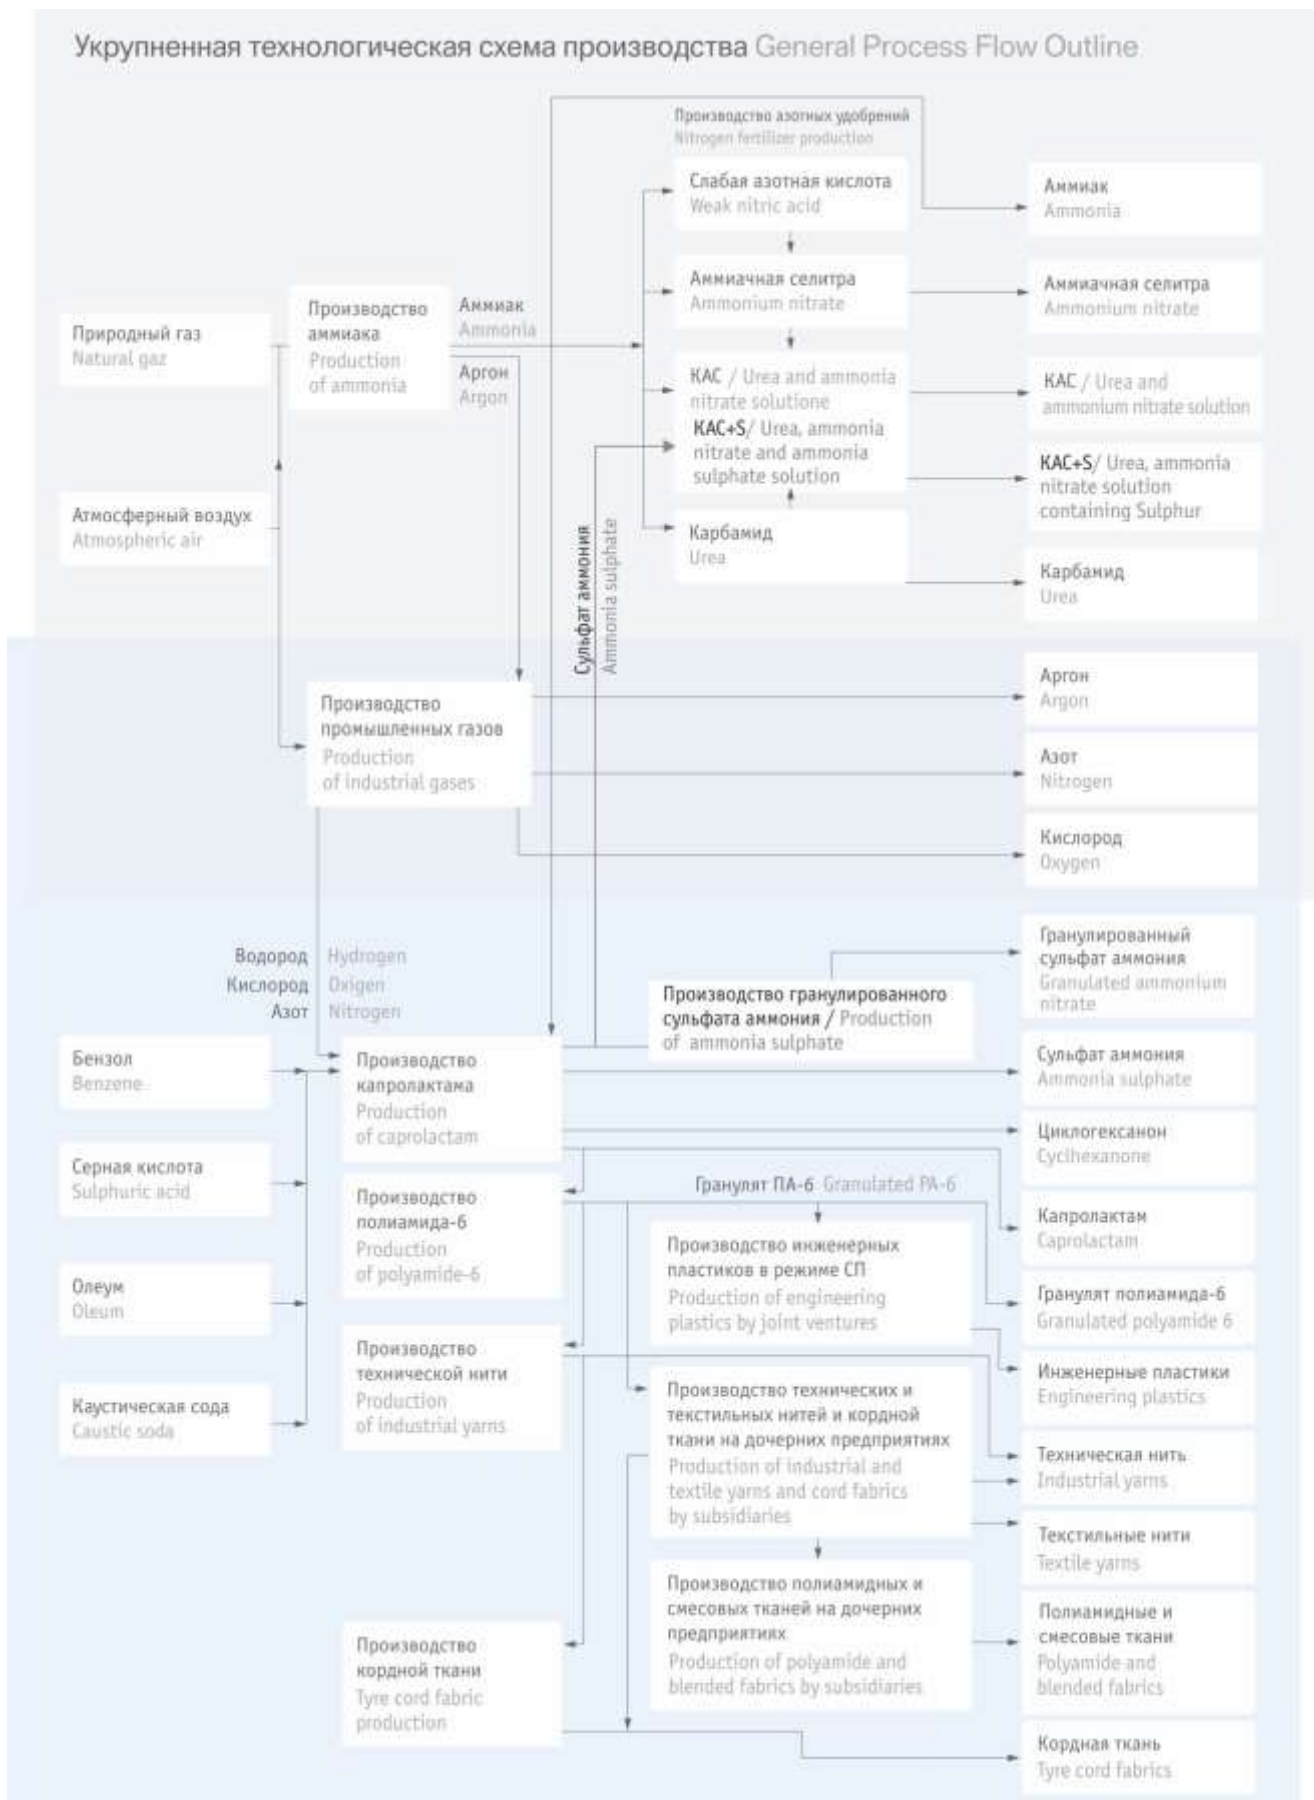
Укрупненная технологическая схема производства General Process Flow Outline

Природный газ
Natural gaz

Атмосферный воздух
Atmospheric air

Производство аммиака
Production of ammonia

Аммиак
Ammonia

Аргон
Argon

Производство азотных удобрений
Nitrogen fertilizer production

Слабая азотная кислота
Weak nitric acid

Аммиачная селитра
Ammonium nitrate

КАС / Urea and ammonia nitrate solutione
КАС+S/ Urea, ammonia nitrate and ammonia sulphate solution

Карбамид
Urea

Сульфат аммония
Ammonia sulphate

Аммиак
Ammonia

Аммиачная селитра
Ammonium nitrate

КАС / Urea and ammonium nitrate solution

КАС+S/ Urea, ammonia nitrate solution containing Sulphur

Карбамид
Urea

Производство промышленных газов
Production of industrial gases

Аргон
Argon

Азот
Nitrogen

Кислород
Oxygen

Водород Hydrogen
Кислород Oxigen
Азот Nitrogen

Бензол
Benzene

Серная кислота
Sulphuric acid

Олеум
Oleum

Каустическая сода
Caustic soda

Производство капролактама
Production of caprolactam

Производство гранулированного сульфата аммония / Production of ammonia sulphate

Гранулированный сульфат аммония
Granulated ammonium nitrate

Сульфат аммония
Ammonia sulphate

Циклогексанон
Cyclhexanone

Производство полиамида-6
Production of polyamide-6

Гранулят ПА-6 Granulated PA-6

Капролактам
Caprolactam

Производство инженерных пластиков в режиме СП
Production of engineering plastics by joint ventures

Гранулят полиамида-6
Granulated polyamide 6

Инженерные пластики
Engineering plastics

Производство технической нити
Production of industrial yarns

Производство технических и текстильных нитей и кордной ткани на дочерних предприятиях
Production of industrial and textile yarns and cord fabrics by subsidiaries

Техническая нить
Industrial yarns

Текстильные нити
Textile yarns

Производство полиамидных и смесовых тканей на дочерних предприятиях
Production of polyamide and blended fabrics by subsidiaries

Полиамидные и смесовые ткани
Polyamide and blended fabrics

Производство кордной ткани
Tyre cord fabric production

Кордная ткань
Tyre cord fabrics